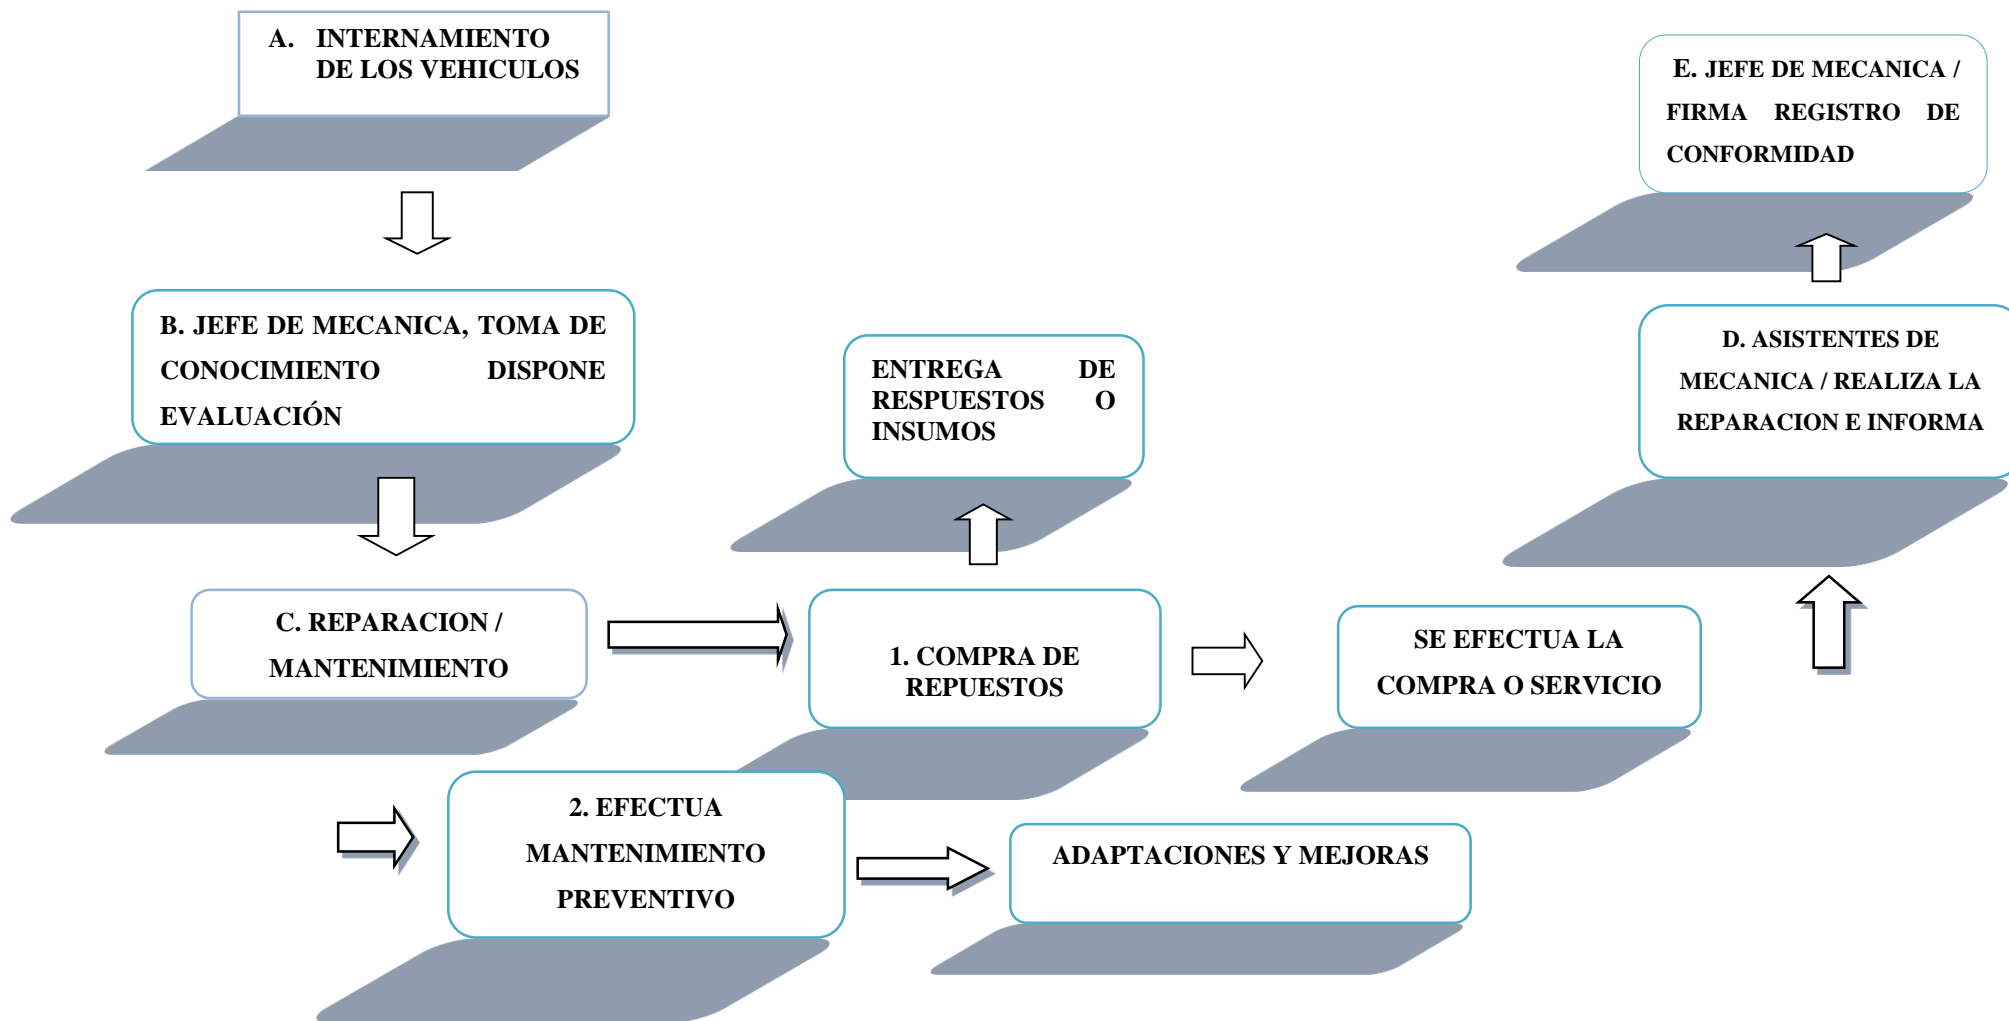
A. INTERNAMIENTO DE LOS VEHICULOS

E. JEFE DE MECANICA / FIRMA REGISTRO DE CONFORMIDAD

B. JEFE DE MECANICA, TOMA DE CONOCIMIENTO DISPONE EVALUACIÓN

ENTREGA DE RESPUESTOS O INSUMOS

D. ASISTENTES DE MECANICA / REALIZA LA REPARACION E INFORMA

C. REPARACION / MANTENIMIENTO

1. COMPRA DE REPUESTOS

SE EFECTUA LA COMPRA O SERVICIO

2. EFECTUA MANTENIMIENTO PREVENTIVO

ADAPTACIONES Y MEJORAS